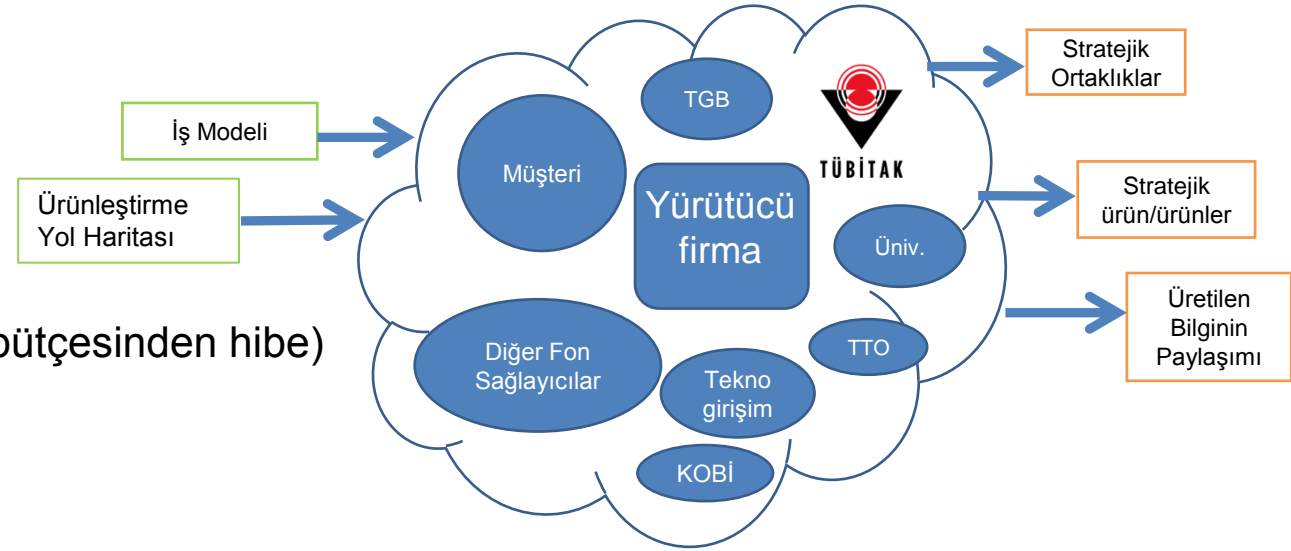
İş Modeli

Ürünleştirme Yol Haritası

bütçesinden hibe)

TGB

TÜBİTAK

Müşteri

Yürütücü firma

Üniv.

Diğer Fon Sağlayıcılar

TTO

Tekno girişim

KOBİ

Stratejik Ortaklıklar

Stratejik ürün/ürünler

Üretilen Bilginin Paylaşımı